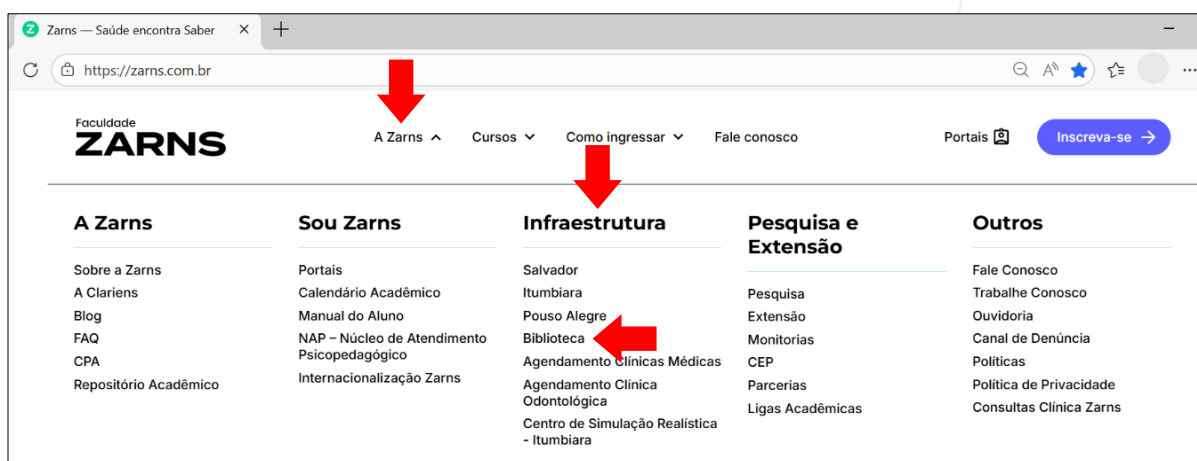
Zarns — Saúde encontra Saber ×

https://zarns.com.br

Faculdade
ZARNS

A Zarns Cursos Como ingressar Fale conosco Portais Inscreva-se

A Zarns
Sobre a Zarns
A Clariens
Blog
FAQ
CPA
Repositório Acadêmico

Sou Zarns
Portais
Calendário Acadêmico
Manual do Aluno
NAP – Núcleo de Atendimento Psicopedagógico
Internacionalização Zarns

Infraestrutura
Salvador
Itumbiara
Pouso Alegre
Biblioteca
Agendamento Clínicas Médicas
Agendamento Clínica Odontológica
Centro de Simulação Realística - Itumbiara

Pesquisa e Extensão
Pesquisa
Extensão
Monitorias
CEP
Parcerias
Ligas Acadêmicas

Outros
Fale Conosco
Trabalhe Conosco
Ouvidoria
Canal de Denúncia
Políticas
Política de Privacidade
Consultas Clínica Zarns